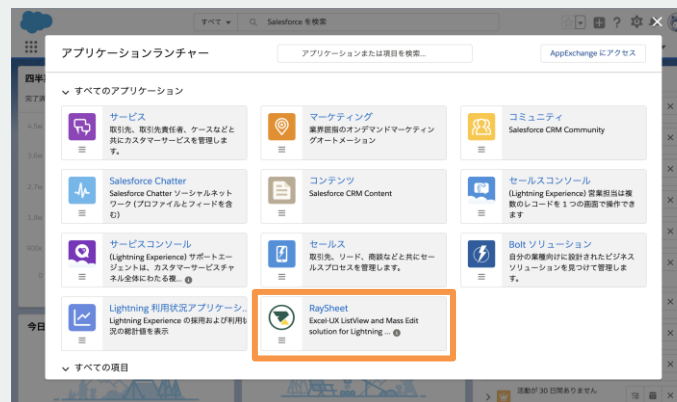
すべて ▼
Salesforce を検索

四半
完了

今日

アプリケーションランチャー
アプリケーションまたは項目を検索...
AppExchange にアクセス

すべてのアプリケーション

サービス
取引先、取引先責任者、ケースなどと共にカスタマーサービスを管理します。

マーケティング
業界屈指のオンデマンドマーケティングオートメーション

コミュニティ
Salesforce CRM Community

Salesforce Chatter
Salesforce Chatter ソーシャルネットワーク (プロファイルとフィードを含む)

コンテンツ
Salesforce CRM Content

セールスコンソール
(Lightning Experience) 営業担当は複数のレコードを 1 つの画面で操作できます

サービスコンソール
(Lightning Experience) サポートエージェントは、カスタマーサービスチャネル全体にわたる優...

セールス
取引先、リード、商談などと共にセールスプロセスを管理します。

Bolt ソリューション
自分の業種向けに設計されたビジネスソリューションを見つけて管理します。

Lightning 利用状況アプリケーシ...
Lightning Experience の採用および利用状況の総計値を表示

RaySheet
Excel-UX ListView and Mass Edit solution for Lightning ...

すべての項目

活動が 30 日間ありません